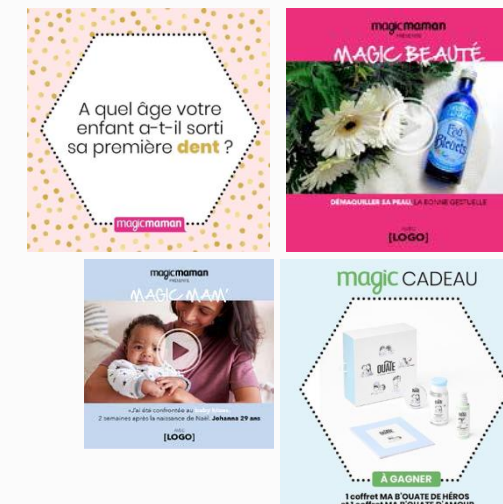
A quel âge votre enfant a-t-il sorti sa première dent ?

magicmaman

magicmaman
présente
MAGIC BEAUTÉ

Eau de Bleuets

DÉMAQUILLER SA PEAU, LA BONNE GESTUELLE
avec
[LOGO]

magicmaman
présente
MAGIC MAM'

« J'ai été confrontée au baby blues 2 semaines après la naissance de Noé. Johanna 29 ans
avec
[LOGO]

magic CADEAU

OUATE

À GAGNER
1 coffret MA B'OUATE DE HÉROS
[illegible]